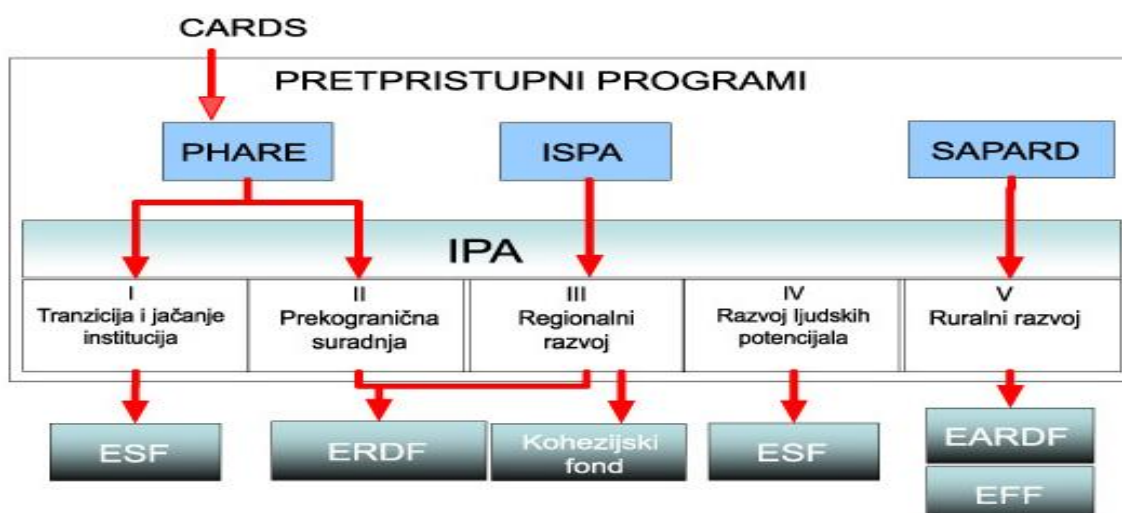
CARDS

PRETPRISTUPNI PROGRAMI

PHARE

ISPA

SAPARD

IPA

| I Tranzicija i jačanje institucija | II Prekogranična suradnja | III Regionalni razvoj | IV Razvoj ljudskih potencijala | V Ruralni razvoj |
|---|---|---|---|---|

ESF

ERDF

Kohezijski fond

ESF

EARDF

EFF